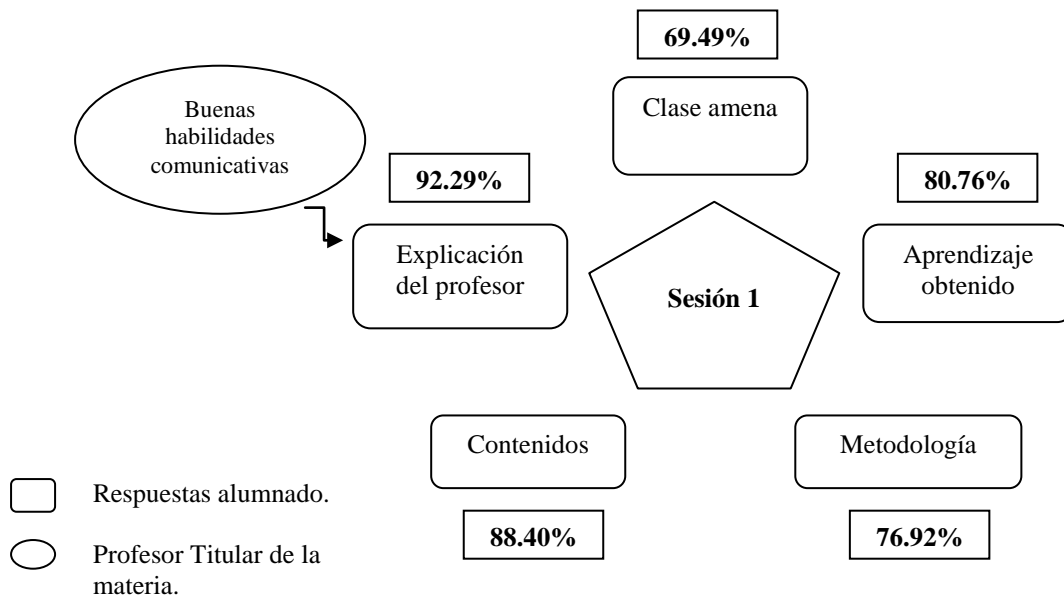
69.49%

Clase amena

Buenas habilidades comunicativas

92.29%

80.76%

Explicación del profesor

Sesión 1

Aprendizaje obtenido

Contenidos

Metodología

Respuestas alumnado.

Profesor Titular de la materia.

88.40%

76.92%